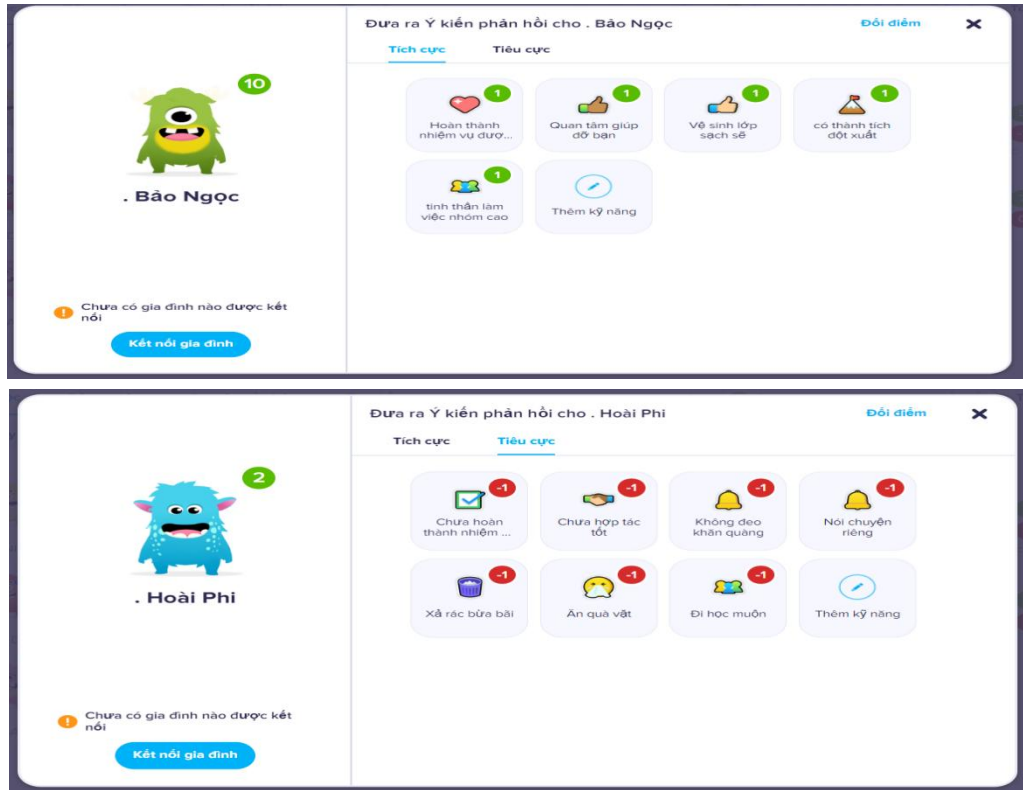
10

. Bảo Ngọc

Chưa có gia đình nào được kết nối

Kết nối gia đình

Đưa ra Ý kiến phản hồi cho . Bảo Ngọc

Đổi điểm

Tích cực

Tiêu cực

1
Hoàn thành nhiệm vụ được...

1
Quan tâm giúp đỡ bạn

1
Vệ sinh lớp sạch sẽ

1
có thành tích đột xuất

1
tinh thần làm việc nhóm cao

Thêm kỹ năng

2

. Hoài Phi

Chưa có gia đình nào được kết nối

Kết nối gia đình

Đưa ra Ý kiến phản hồi cho . Hoài Phi

Đổi điểm

Tích cực

Tiêu cực

-1
Chưa hoàn thành nhiệm ...

-1
Chưa hợp tác tốt

-1
Không đeo khăn quàng

-1
Nói chuyện riêng

-1
Xả rác bừa bãi

-1
Ăn quà vặt

-1
Đi học muộn

Thêm kỹ năng